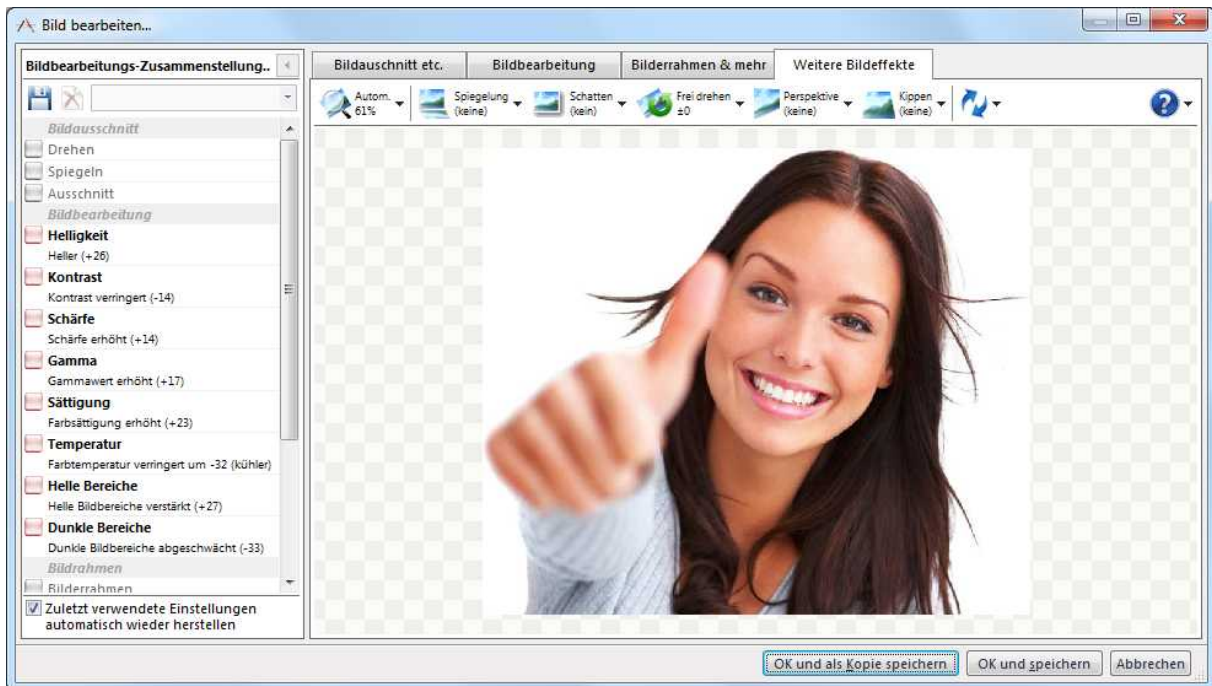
Bild bearbeiten...

Bildbearbeitungs-Zusammenstellung..

Bildausschnitt
Drehen
Spiegeln
Ausschnitt
Bildbearbeitung
Helligkeit
Heller (+26)
Kontrast
Kontrast verringert (-14)
Schärfe
Schärfe erhöht (+14)
Gamma
Gammawert erhöht (+17)
Sättigung
Farbsättigung erhöht (+23)
Temperatur
Farbtemperatur verringert um -32 (kühler)
Helle Bereiche
Helle Bildbereiche verstärkt (+27)
Dunkle Bereiche
Dunkle Bildbereiche abgeschwächt (-33)
Bildrahmen
Bilderrahmen

Zuletzt verwendete Einstellungen automatisch wieder herstellen

Bildauschnitt etc. | Bildbearbeitung | Bilderrahmen & mehr | Weitere Bildeffekte

Autom. 61%
Spiegelung (keine)
Schatten (kein)
Frei drehen ±0
Perspektive (keine)
Kippen (keine)

OK und als Kopie speichern | OK und speichern | Abbrechen